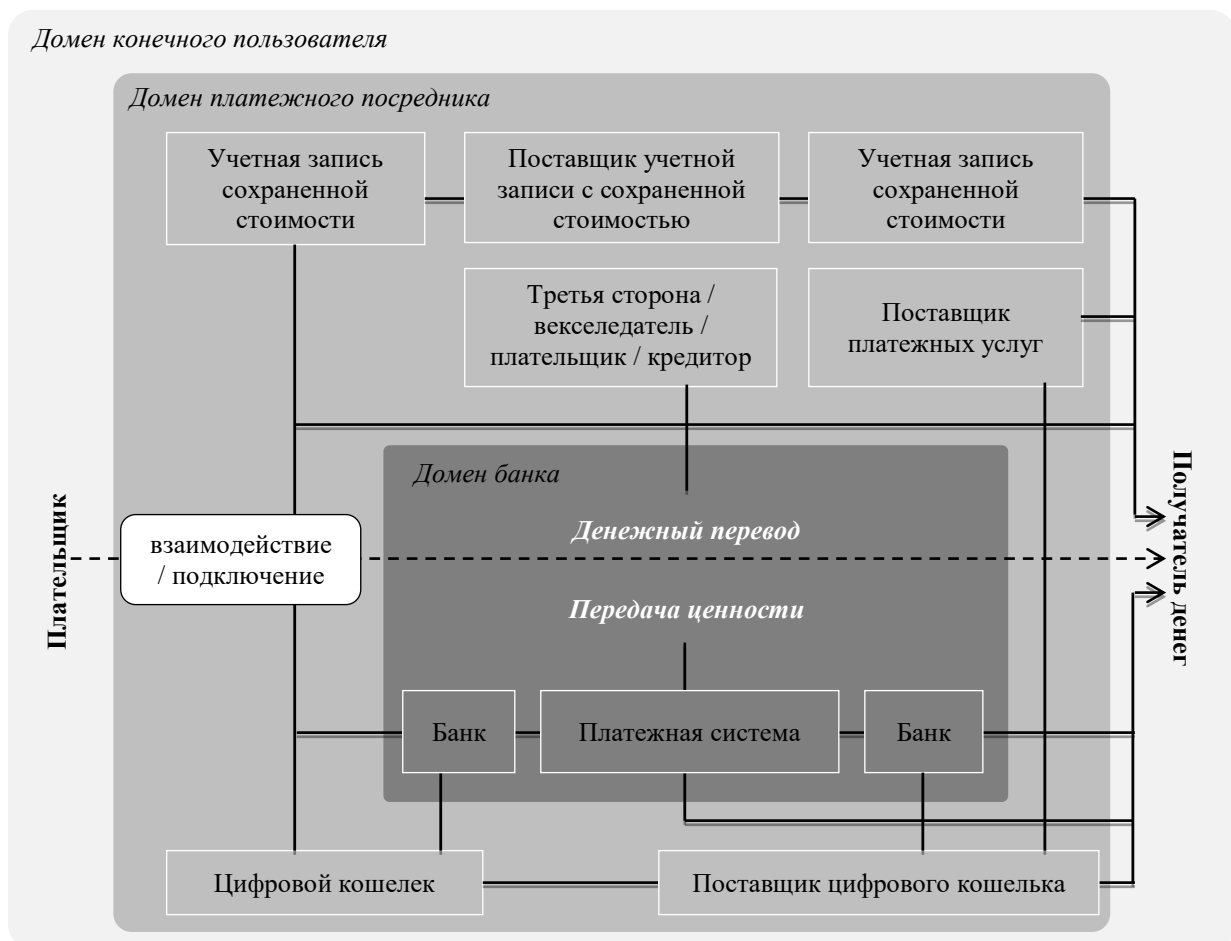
Домен конечного пользователя

Домен платежного посредника

Учетная запись сохраненной стоимости

Поставщик учетной записи с сохраненной стоимостью

Учетная запись сохраненной стоимости

Третья сторона / векселедатель / плательщик / кредитор

Поставщик платежных услуг

Плательщик

взаимодействие / подключение

Домен банка

Денежный перевод

Передача ценности

Получатель денег

Банк

Платежная система

Банк

Цифровой кошелек

Поставщик цифрового кошелька